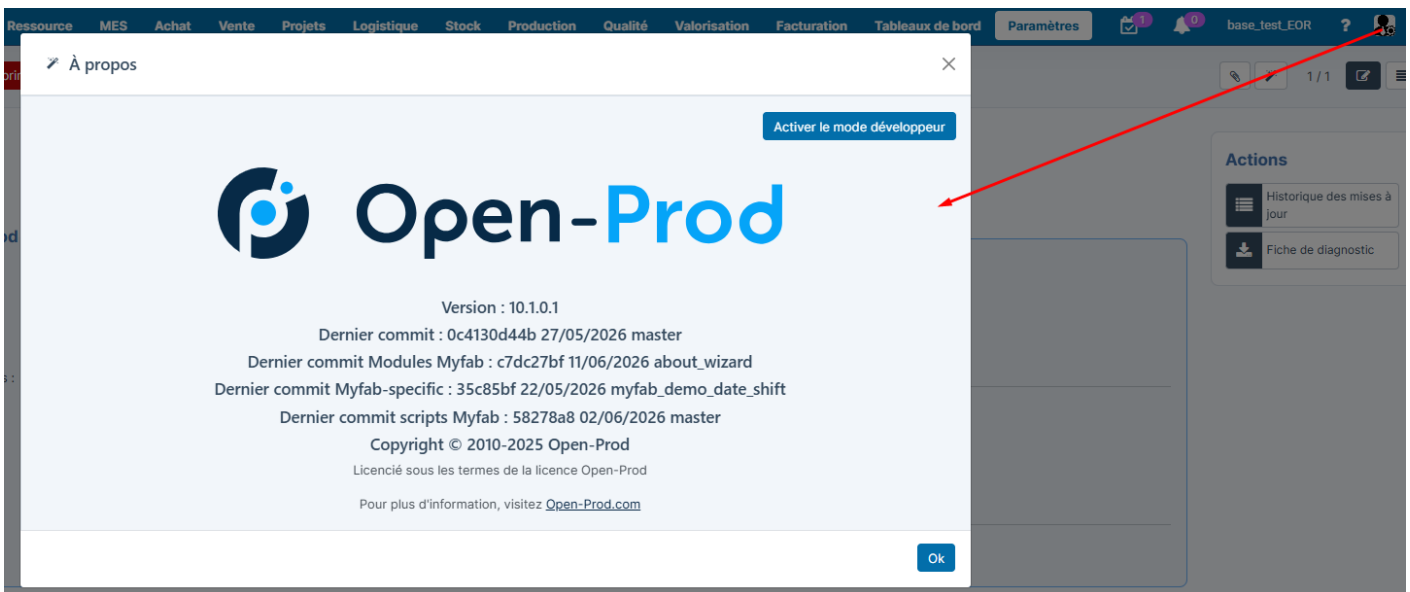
Ressource MES Achat Vente Projets Logistique Stock Production Qualité Valorisation Facturation Tableaux de bord Paramètres 1 0 base_test_EOR ?

À propos

Activer le mode développeur

Open-Prod

Version : 10.1.0.1
Dernier commit : 0c4130d44b 27/05/2026 master
Dernier commit Modules Myfab : c7dc27bf 11/06/2026 about_wizard
Dernier commit Myfab-specific : 35c85bf 22/05/2026 myfab_demo_date_shift
Dernier commit scripts Myfab : 58278a8 02/06/2026 master
Copyright © 2010-2025 Open-Prod
Licencié sous les termes de la licence Open-Prod

Pour plus d'information, visitez Open-Prod.com

Ok

1 / 1

Actions
Historique des mises à jour
Fiche de diagnostic